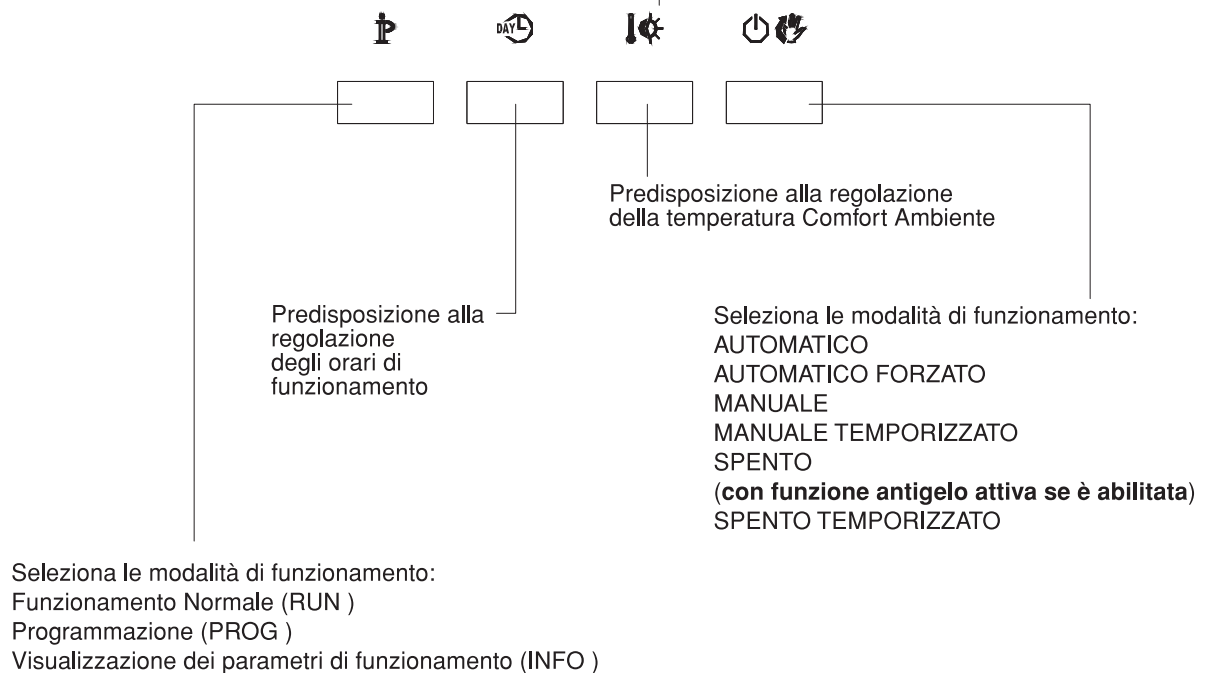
DAY

Predisposizione alla regolazione della temperatura Comfort Ambiente

Predisposizione alla regolazione degli orari di funzionamento

Seleziona le modalità di funzionamento:
AUTOMATICO
AUTOMATICO FORZATO
MANUALE
MANUALE TEMPORIZZATO
SPENTO
(**con funzione antigelo attiva se è abilitata**)
SPENTO TEMPORIZZATO

Seleziona le modalità di funzionamento:
Funzionamento Normale (RUN )
Programmazione (PROG )
Visualizzazione dei parametri di funzionamento (INFO )